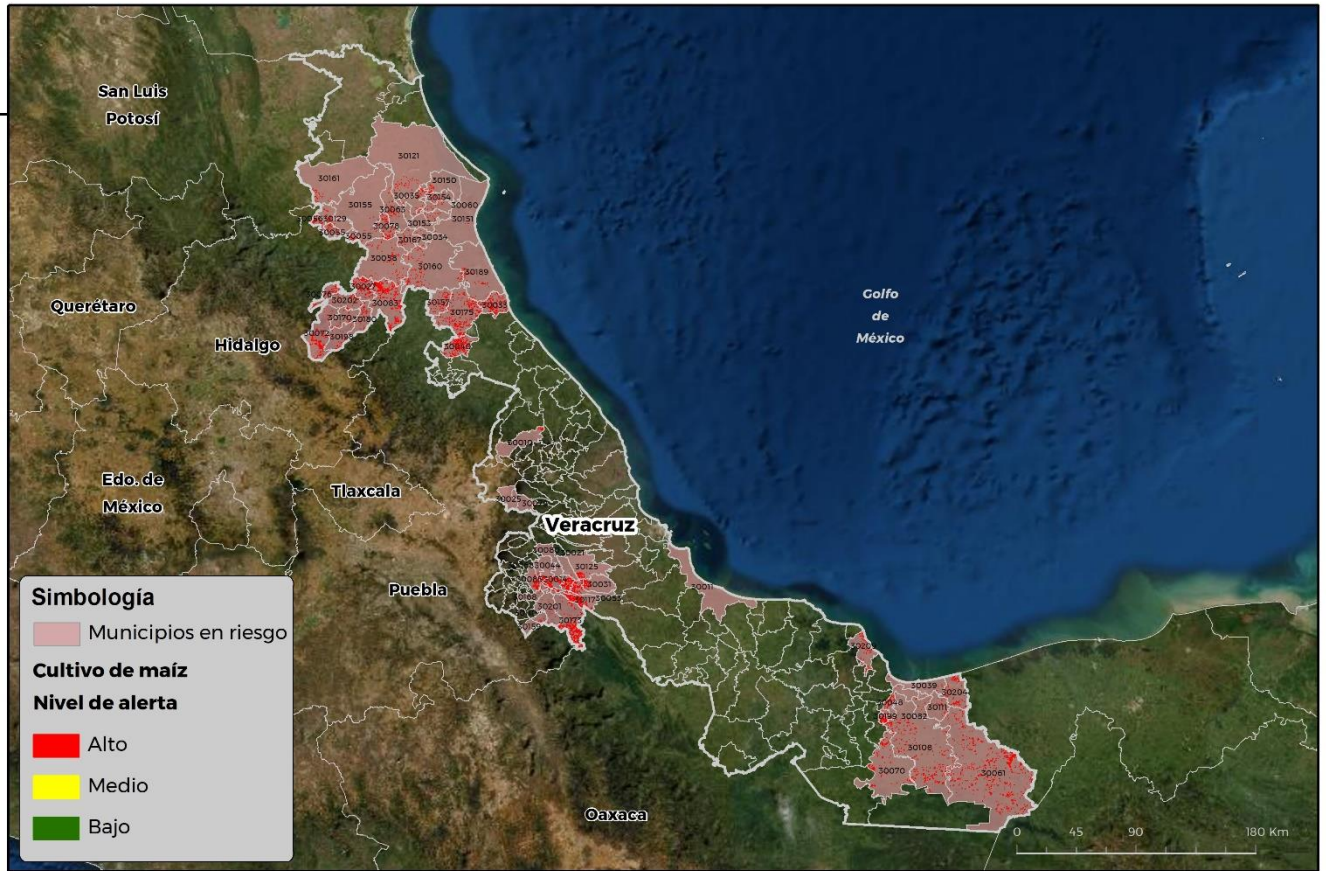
San Luis Potosí

Querétaro

Hidalgo

Edo. de México

Tlaxcala

Puebla

Oaxaca

Veracruz

Golfo de México

30121
30161
30150
30155
30038
30063
30060
30151
30129
30078
30152
30055
30167
30034
30058
30160
30189
30027
30202
30067
30157
30033
30170
30180
30175
30072
30013
30083
30010
30025
30085
30021
30064
30125
30051
30175
30201
30173
30011
30020
30039
30204
30111
30048
30082
30199
30108
30070
30061

Simbología
Municipios en riesgo
Cultivo de maíz
Nivel de alerta
Alto
Medio
Bajo

0 45 90 180 Km